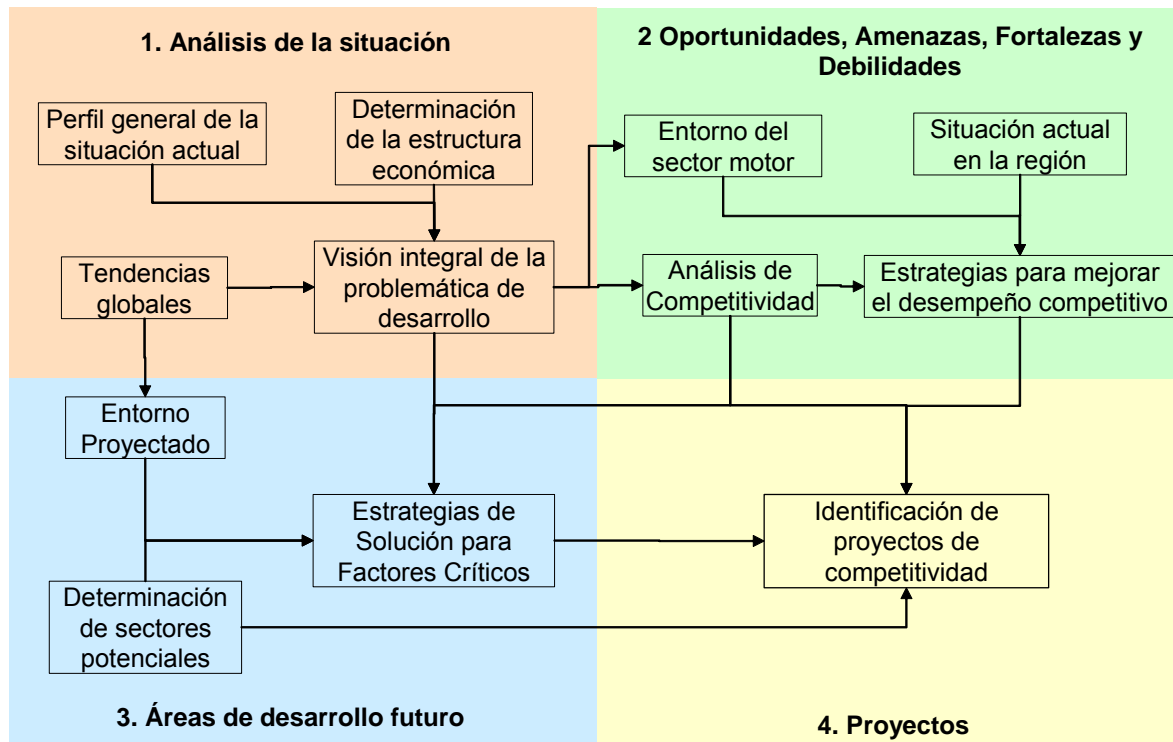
1. Análisis de la situación

Perfil general de la situación actual

Determinación de la estructura económica

Tendencias globales

Visión integral de la problemática de desarrollo

2 Oportunidades, Amenazas, Fortalezas y Debilidades

Entorno del sector motor

Situación actual en la región

Análisis de Competitividad

Estrategias para mejorar el desempeño competitivo

Entorno Proyectado

Estrategias de Solución para Factores Críticos

Determinación de sectores potenciales

Identificación de proyectos de competitividad

3. Áreas de desarrollo futuro

4. Proyectos